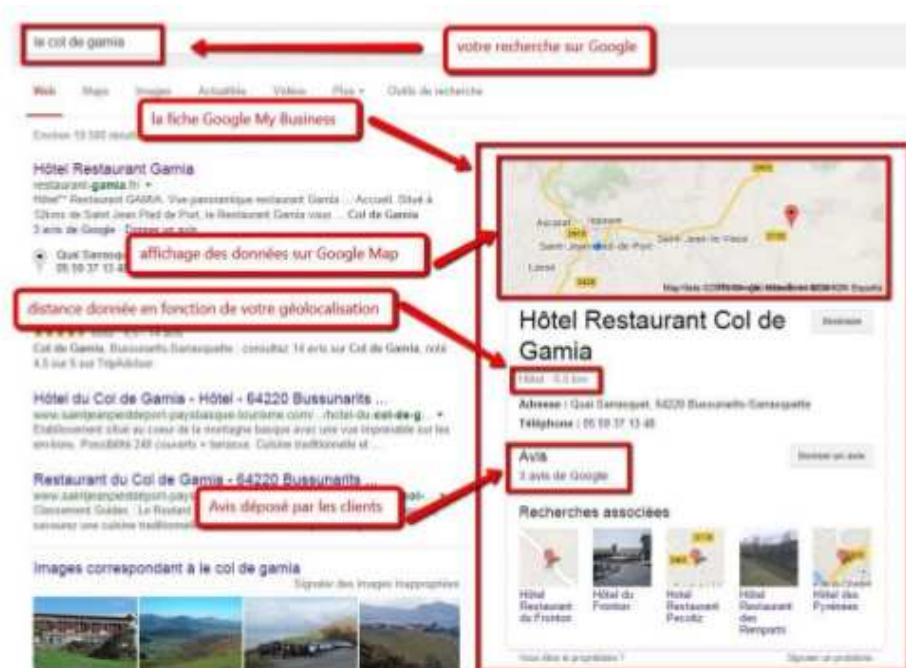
le col de gamia

votre recherche sur Google

Web Maps Images Actualités Vidéos Plus Outils de recherche

la fiche Google My Business

Environ 10 500 résultats

Hôtel Restaurant Gamia
restaurant-gamia.fr
Hôtel** Restaurant GAMIA. Vue panoramique restaurant Gamia ... Accueil. Situé à 12km de Saint Jean Pied de Port, le Restaurant Gamia vous ... Col de Gamia
3 avis de Google · Donner un avis

Quai Sansoquet
05 59 37 13 48

affichage des données sur Google Map

distance donnée en fonction de votre géolocalisation

Col de Gamia, Bussunarits-Sarrasquette : consultez 14 avis sur Col de Gamia, noté 4,5 sur 5 sur TripAdvisor.

Hôtel du Col de Gamia - Hôtel - 64220 Bussunarits ...
www.saintjeanpieddeport-paysbasque-tourisme.com/.../hotel-du-col-de-g...
Etablissement situé au coeur de la montagne basque avec une vue imprenable sur les environs. Possibilité 240 couverts + terrasse. Cuisine traditionnelle et ...

Restaurant du Col de Gamia - 64220 Bussunarits ...
www.saintjeanpieddeport-paysbasque
Classement Guides : Le Restaurant
savourez une cuisine traditionnelle

Avis déposé par les clients

Images correspondant à le col de gamia
Signaler des images inappropriées

Ascarat
Saint-Jean-le-Vieux
Saint-Jean-Pied-de-Port
Lasse
Map data ©2015 Google

Hôtel Restaurant Col de Gamia

Itinéraire

Hôtel · 5,5 km

Adresse : Quai Sansoquet, 64220 Bussunarits-Sarrasquette
Téléphone : 05 59 37 13 48

Avis
3 avis de Google

Donner un avis

Recherches associées

Hôtel Restaurant du Fronton
Hôtel du Fronton
Hôtel Restaurant Pecoitz
Hôtel Restaurant des Remparts
Hôtel des Pyrénées

Vous êtes le propriétaire ?
Signaler un problème